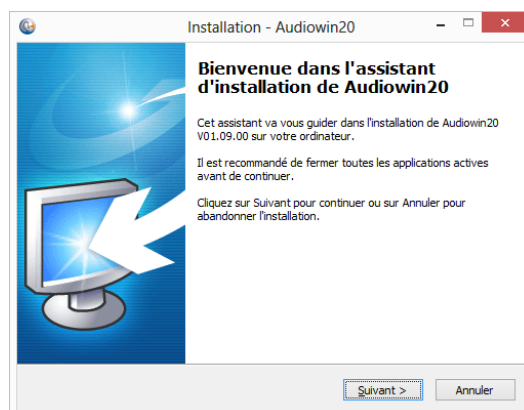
Installation - Audiowin20

Bienvenue dans l'assistant d'installation de Audiowin20

Cet assistant va vous guider dans l'installation de Audiowin20 V01.09.00 sur votre ordinateur.

Il est recommandé de fermer toutes les applications actives avant de continuer.

Cliquez sur Suivant pour continuer ou sur Annuler pour abandonner l'installation.

Suivant >

Annuler